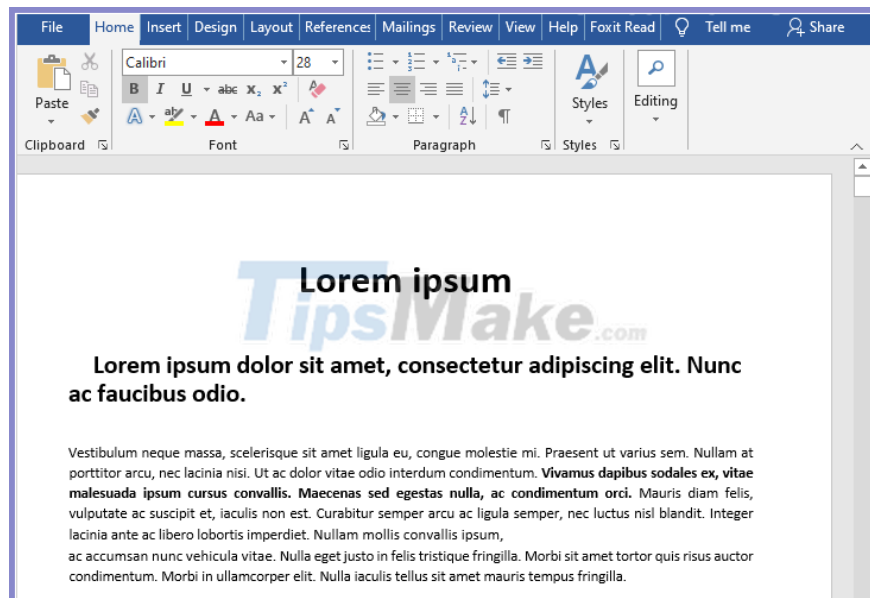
File Home Insert Design Layout References Mailings Review View Help Foxit Read Tell me Share

Paste
Clipboard
Calibri 28
B I U abc $x_2$ $x^2$
A Aa A A
Font
Paragraph
Styles
Styles
Editing

TipsMake.com

Lorem ipsum

Lorem ipsum dolor sit amet, consectetur adipiscing elit. Nunc ac faucibus odio.

Vestibulum neque massa, scelerisque sit amet ligula eu, congue molestie mi. Praesent ut varius sem. Nullam at porttitor arcu, nec lacinia nisi. Ut ac dolor vitae odio interdum condimentum. **Vivamus dapibus sodales ex, vitae malesuada ipsum cursus convallis. Maecenas sed egestas nulla, ac condimentum orci.** Mauris diam felis, vulputate ac suscipit et, iaculis non est. Curabitur semper arcu ac ligula semper, nec luctus nisl blandit. Integer lacinia ante ac libero lobortis imperdiet. Nullam mollis convallis ipsum,
ac accumsan nunc vehicula vitae. Nulla eget justo in felis tristique fringilla. Morbi sit amet tortor quis risus auctor condimentum. Morbi in ullamcorper elit. Nulla iaculis tellus sit amet mauris tempus fringilla.